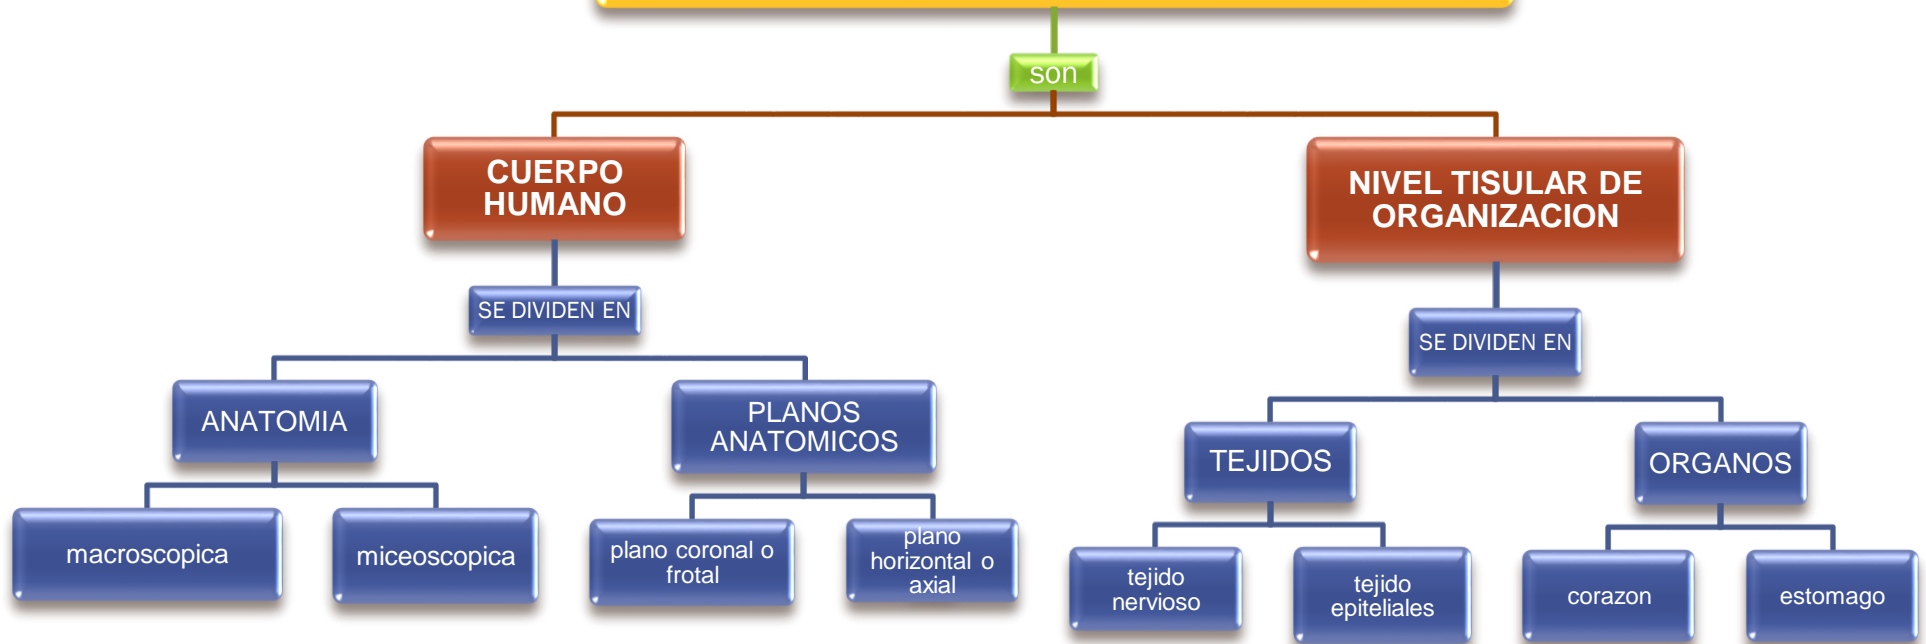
son

CUERPO HUMANO

NIVEL TISULAR DE ORGANIZACION

SE DIVIDEN EN

SE DIVIDEN EN

ANATOMIA

PLANOS ANATOMICOS

TEJIDOS

ORGANOS

macroscopica

miceoscopica

plano coronal o frotal

plano horizontal o axial

tejido nervioso

tejido epiteliales

corazon

estomago